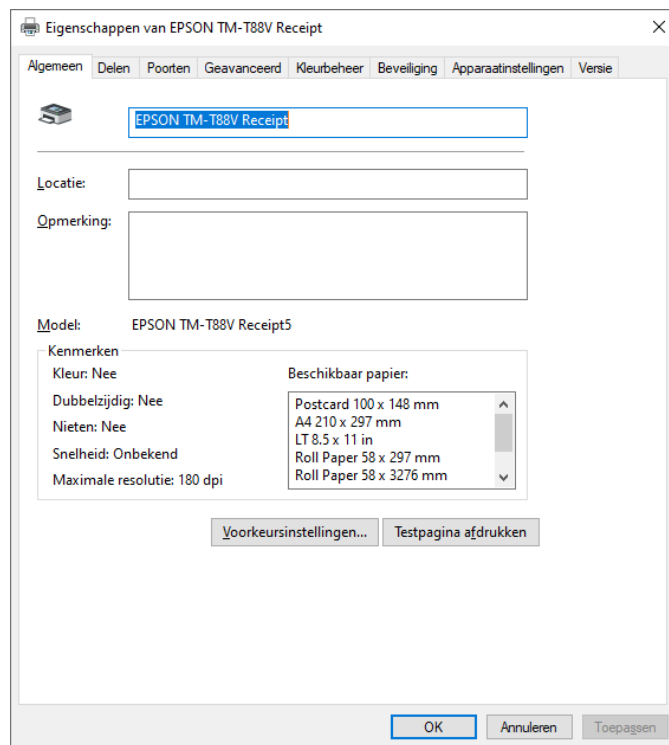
Eigenschappen van EPSON TM-T88V Receipt

×

Algemeen | Delen | Poorten | Geavanceerd | Kleurbeheer | Beveiliging | Apparaatinstellingen | Versie

EPSON TM-T88V Receipt

Locatie:

Opmerking:

Model: EPSON TM-T88V Receipt5

Kenmerken

Kleur: Nee

Dubbelzijdig: Nee

Nieten: Nee

Snelheid: Onbekend

Maximale resolutie: 180 dpi

Beschikbaar papier:

Postcard 100 x 148 mm
A4 210 x 297 mm
LT 8.5 x 11 in
Roll Paper 58 x 297 mm
Roll Paper 58 x 3276 mm

Voorkeursinstellingen...

Testpagina afdrukken

OK

Annuleren

Toepassen